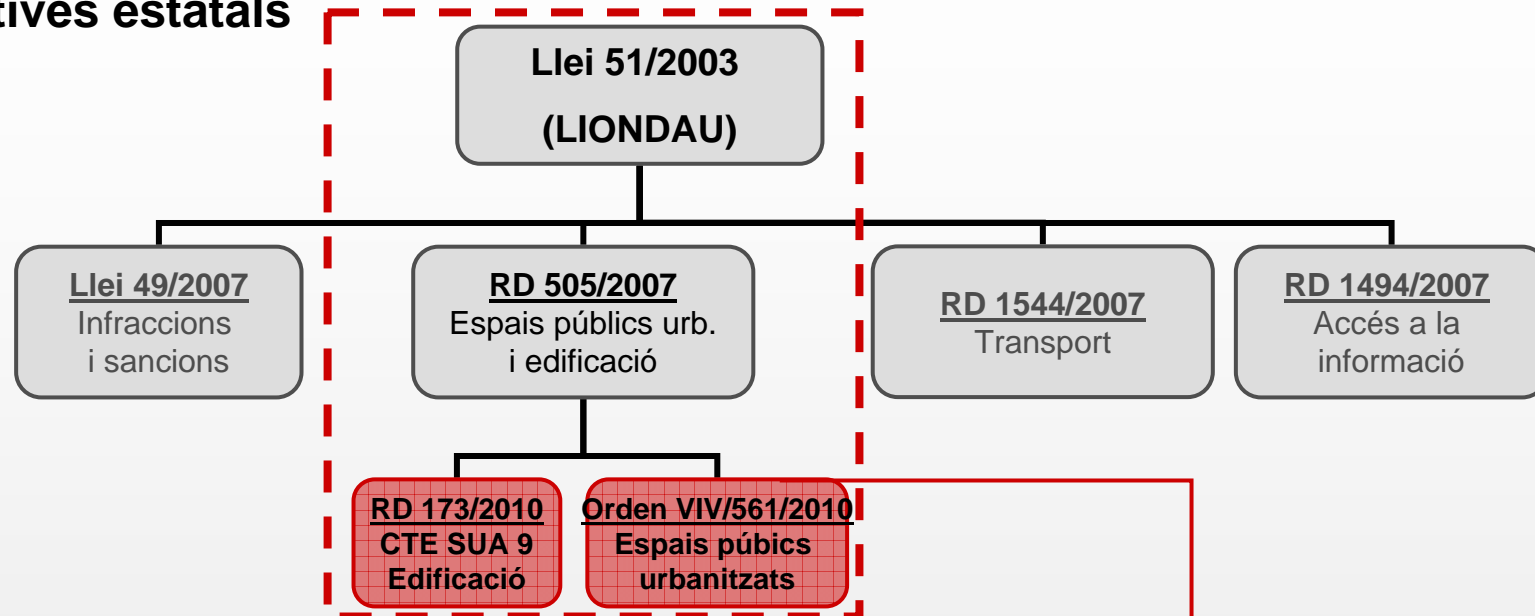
tives estatals

Llei 51/2003

(LIONDAU)

Llei 49/2007
Infraccions i sancions

RD 505/2007
Espais públics urb. i edificació

RD 1544/2007
Transport

RD 1494/2007
Accés a la informació

RD 173/2010
CTE SUA 9
Edificació

Orden VIV/561/2010
Espais púbics urbanitzats